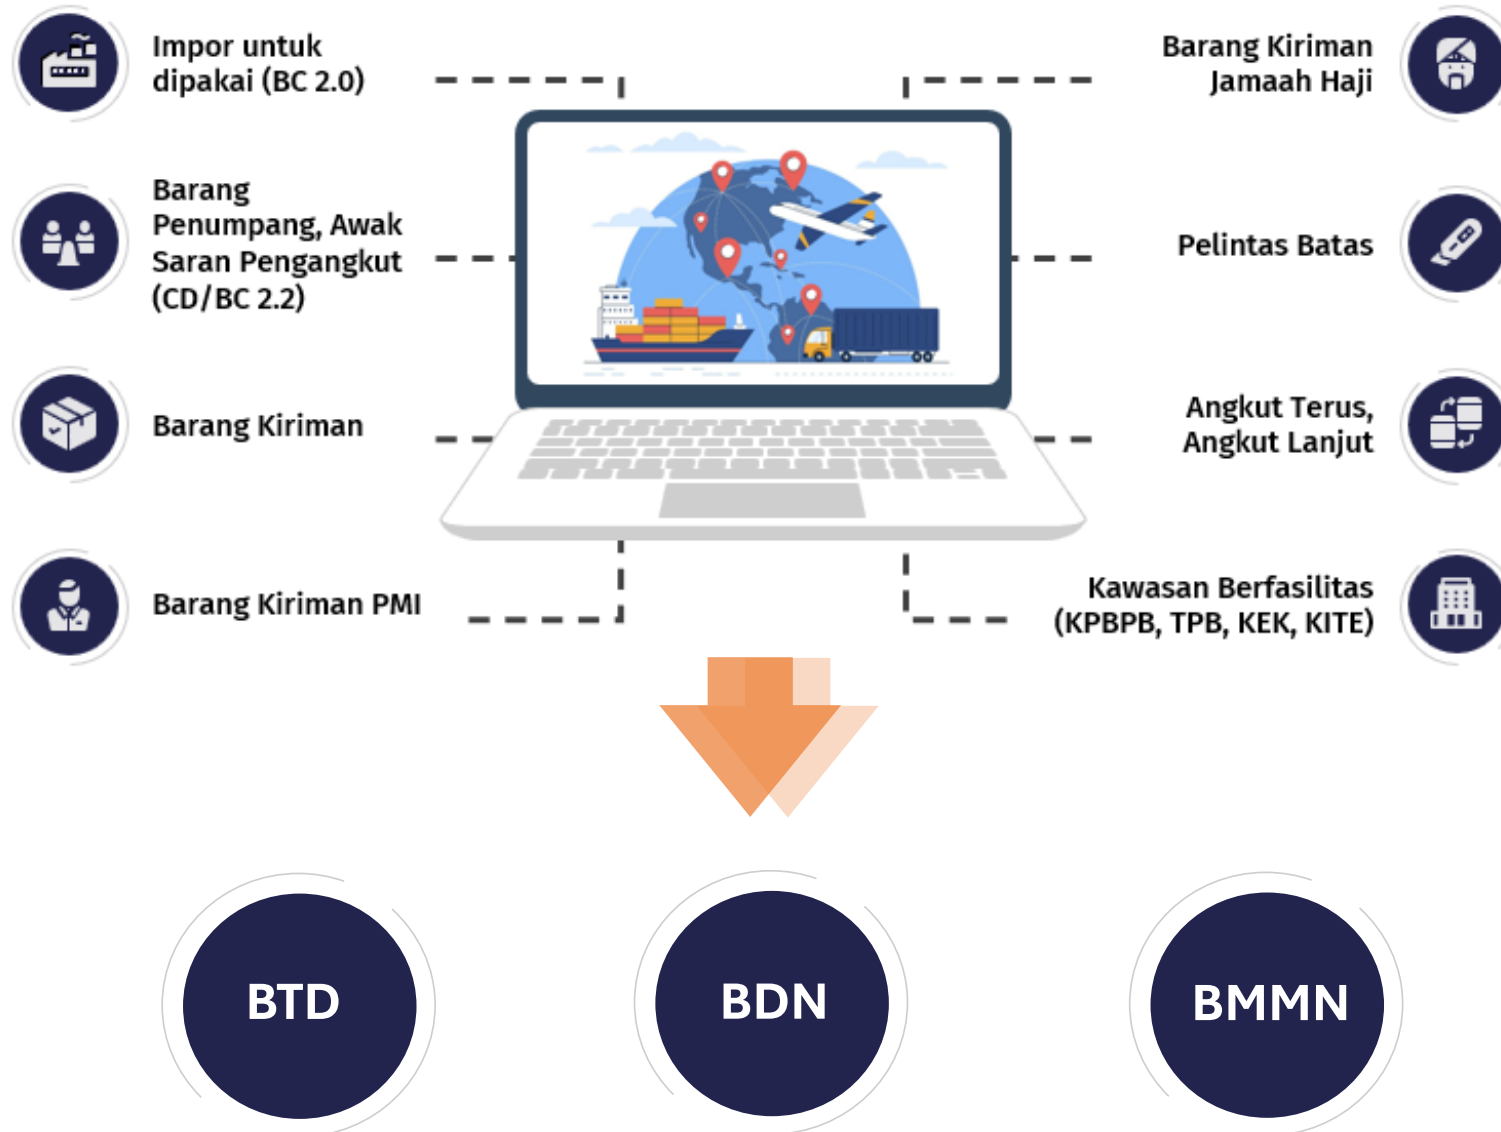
Impor untuk dipakai (BC 2.0)

Barang Penumpang, Awak Saran Pengangkut (CD/BC 2.2)

Barang Kiriman

Barang Kiriman PMI

Barang Kiriman Jamaah Haji

Pelintas Batas

Angkut Terus, Angkut Lanjut

Kawasan Berfasilitas (KPBPB, TPB, KEK, KITE)

BTD

BDN

BMMN